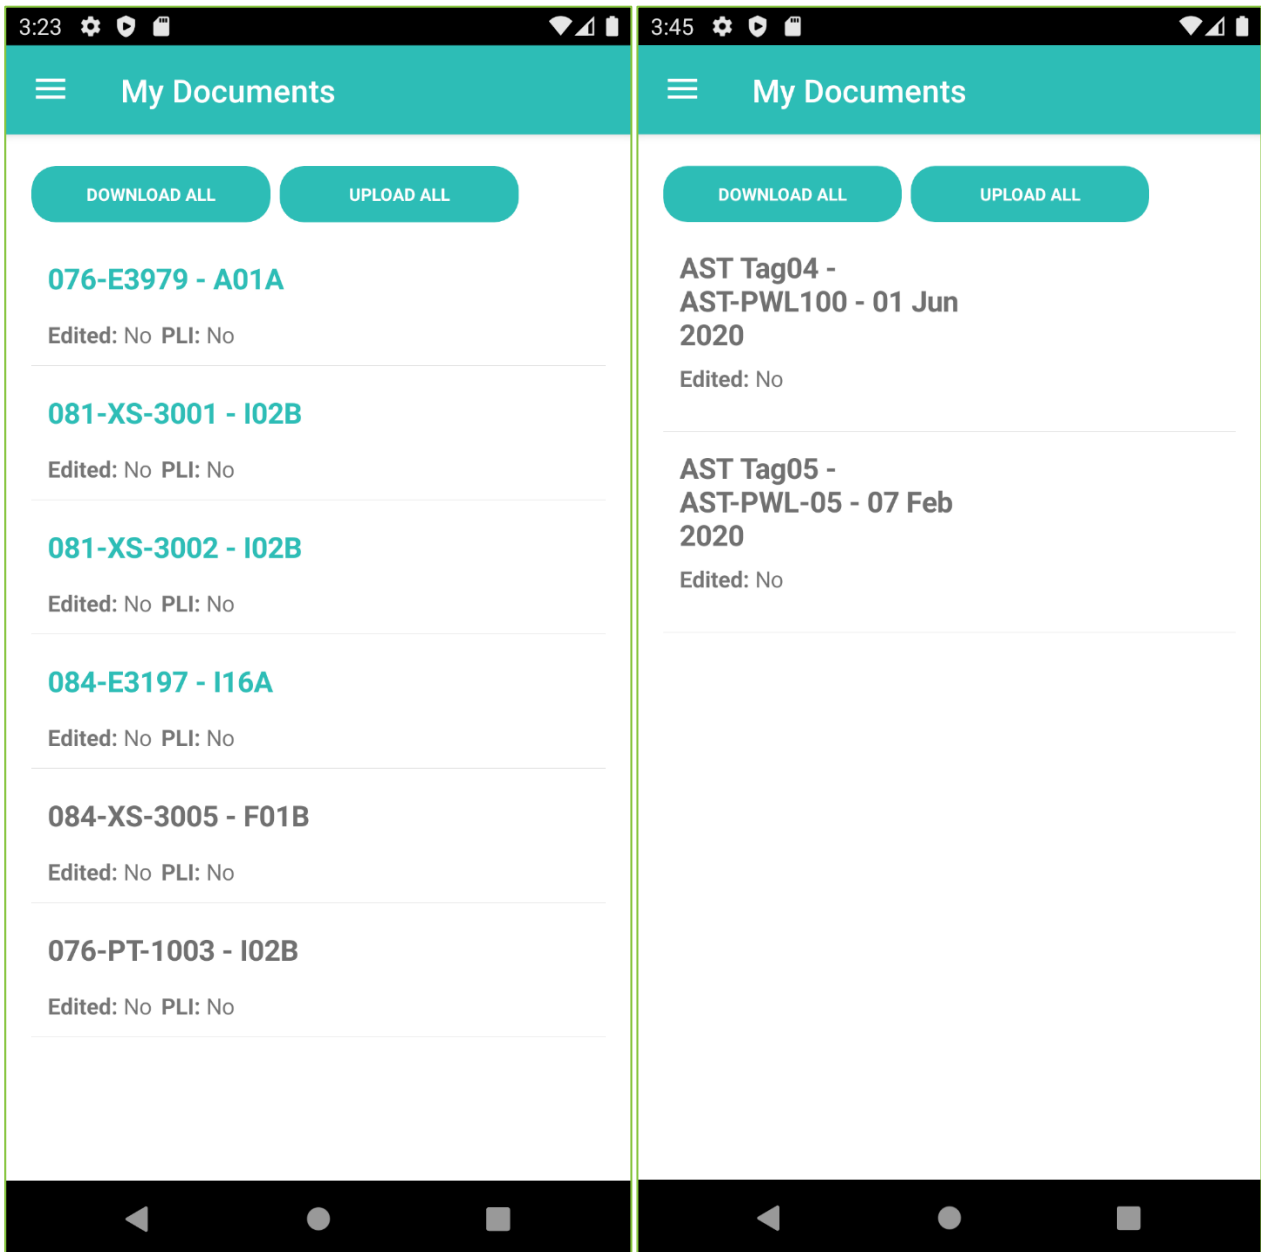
3:23

My Documents

DOWNLOAD ALL

UPLOAD ALL

076-E3979 - A01A

Edited: No PLI: No

081-XS-3001 - I02B

Edited: No PLI: No

081-XS-3002 - I02B

Edited: No PLI: No

084-E3197 - I16A

Edited: No PLI: No

084-XS-3005 - F01B

Edited: No PLI: No

076-PT-1003 - I02B

Edited: No PLI: No

3:45

My Documents

DOWNLOAD ALL

UPLOAD ALL

AST Tag04 - AST-PWL100 - 01 Jun 2020

Edited: No

AST Tag05 - AST-PWL-05 - 07 Feb 2020

Edited: No